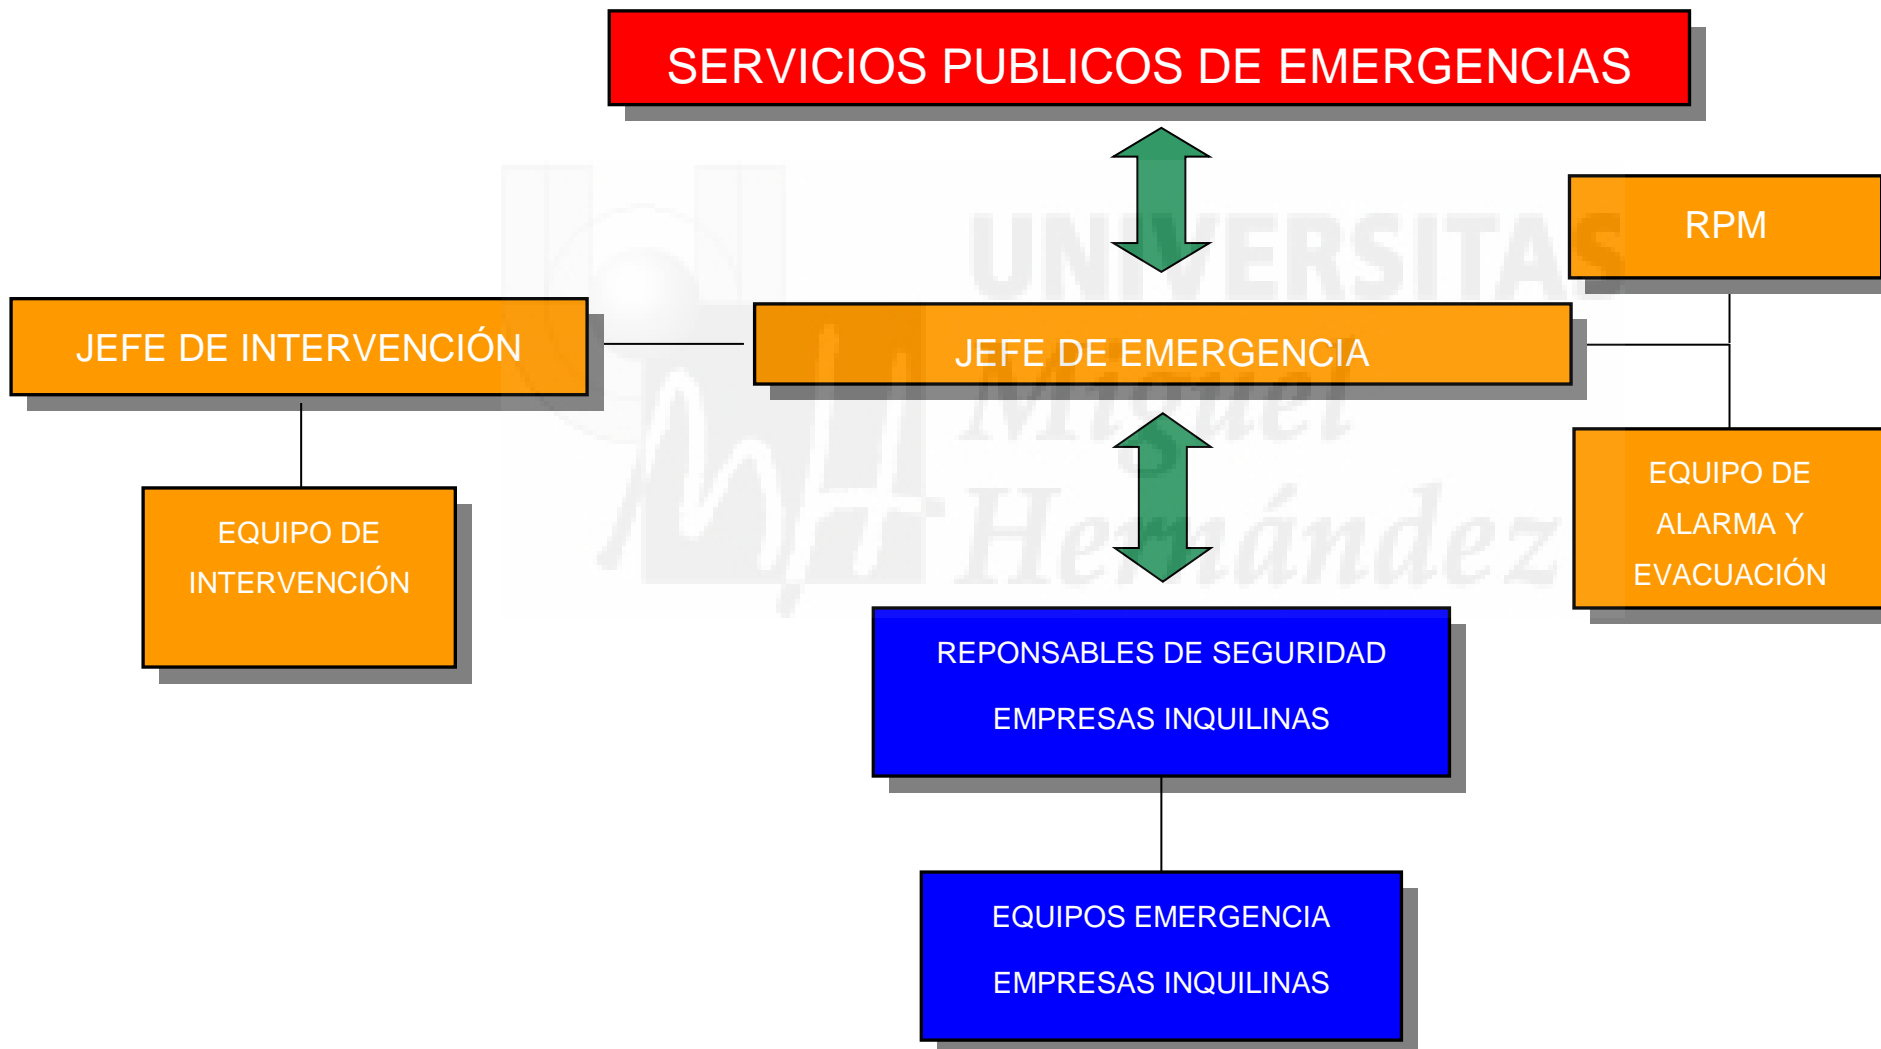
SERVICIOS PUBLICOS DE EMERGENCIAS

RPM

JEFE DE INTERVENCIÓN

JEFE DE EMERGENCIA

EQUIPO DE INTERVENCIÓN

EQUIPO DE ALARMA Y EVACUACIÓN

REPONSABLES DE SEGURIDAD

EMPRESAS INQUILINAS

EQUIPOS EMERGENCIA

EMPRESAS INQUILINAS

UNIVERSITAS Miguel Hernández